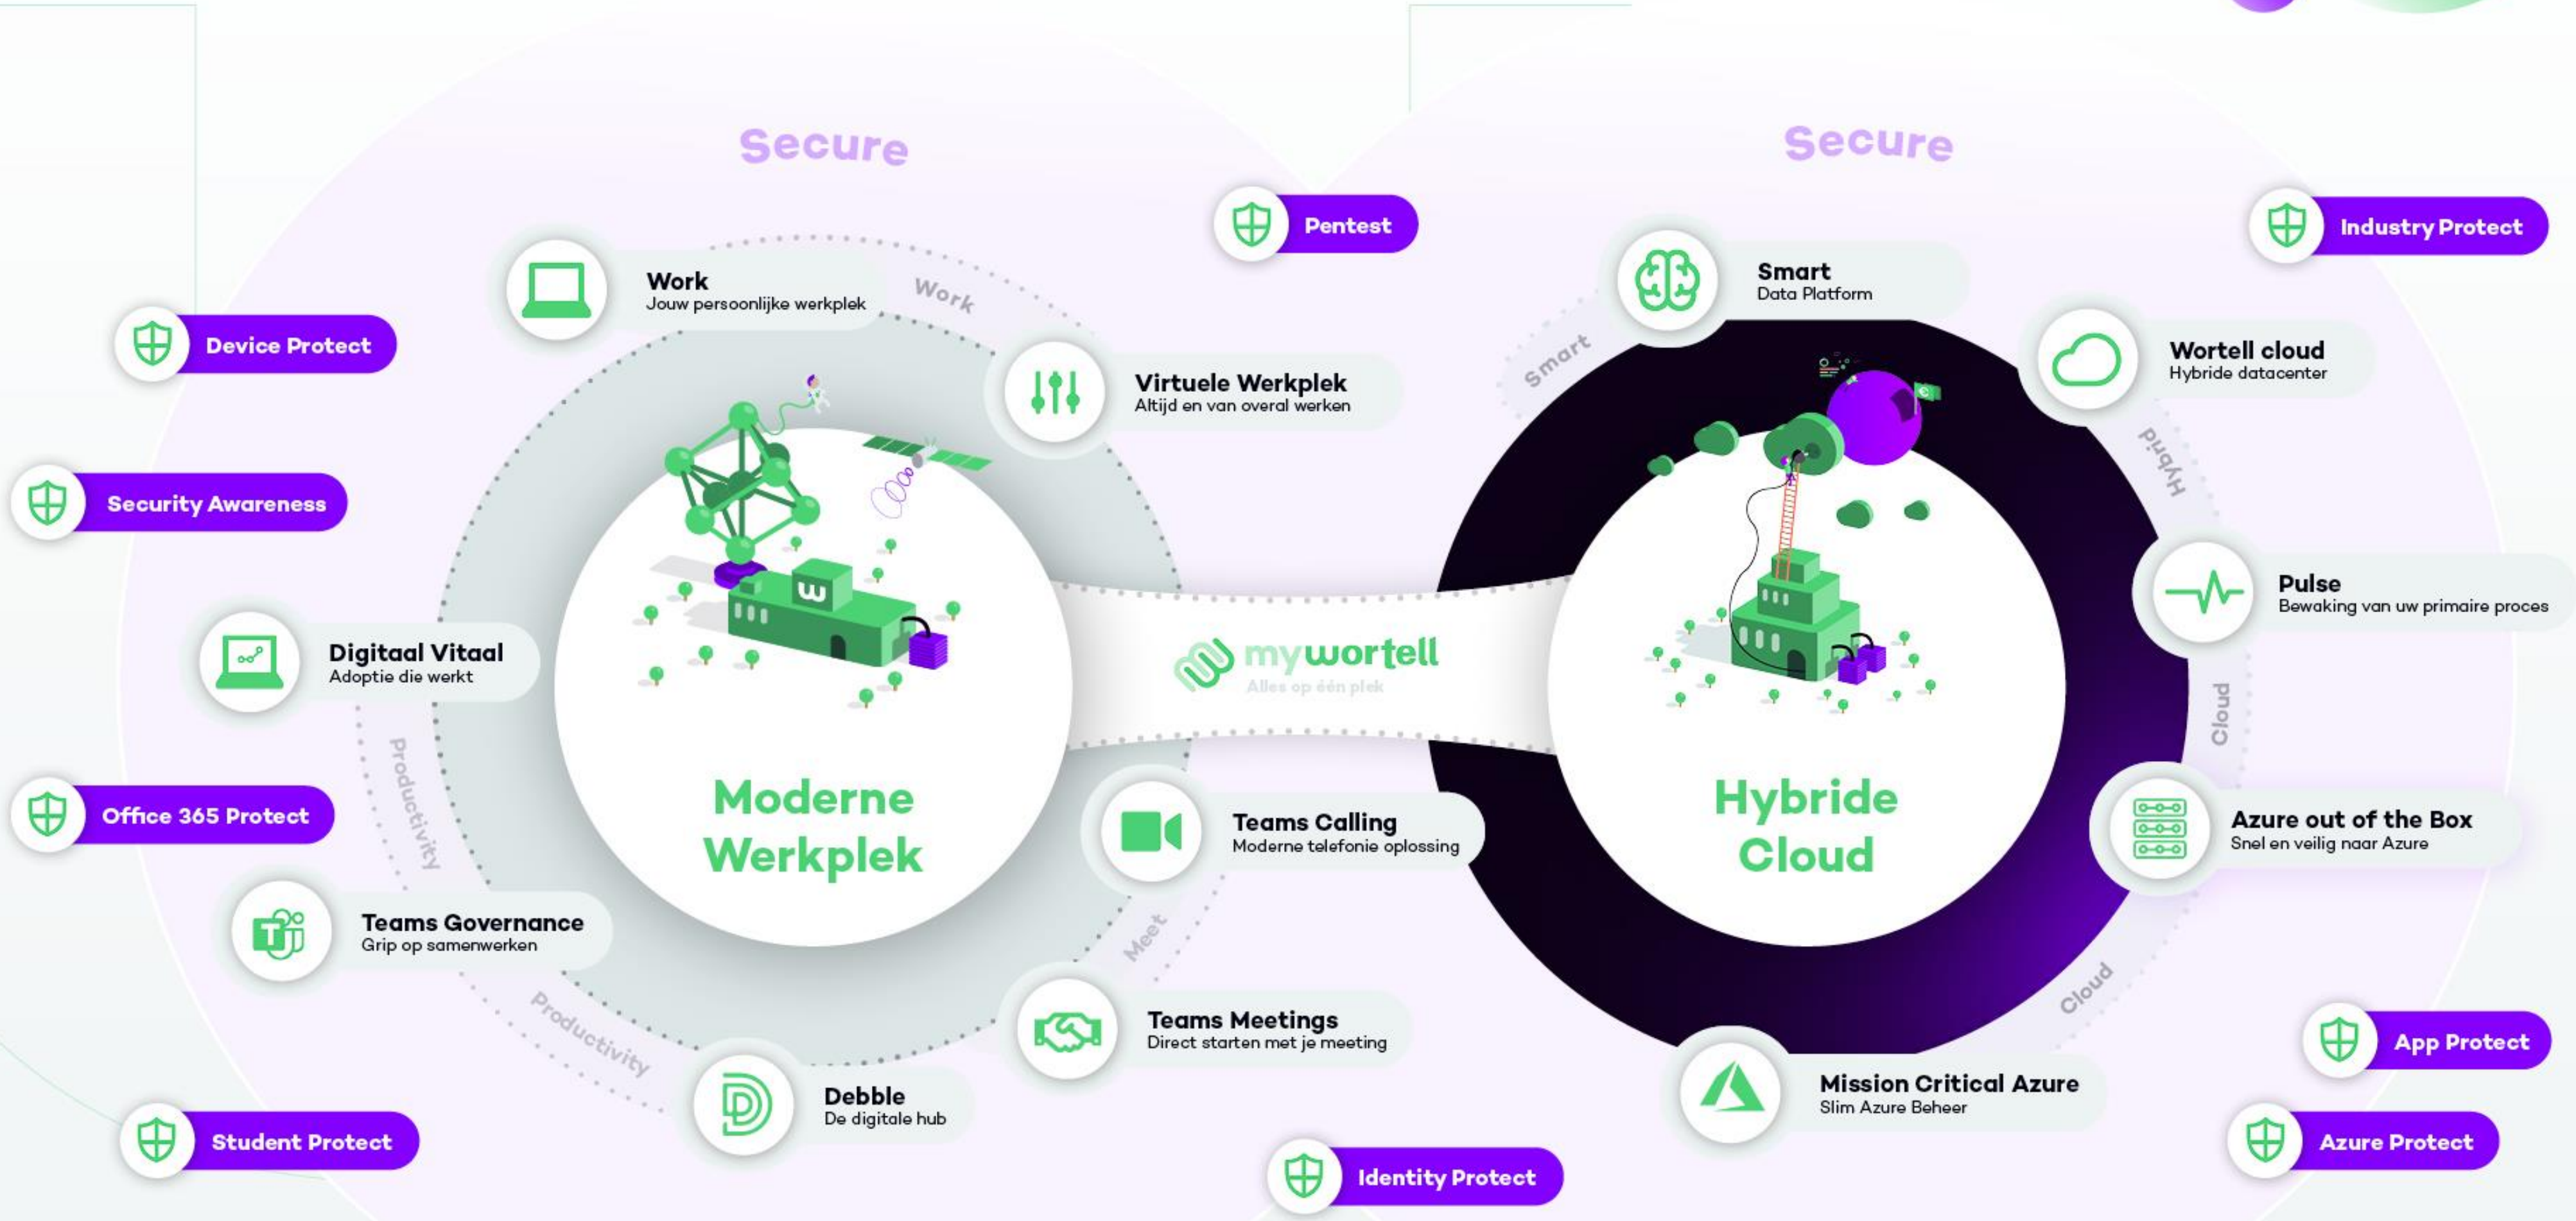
Secure

Secure

Pentest

Industry Protect

Work
Jouw persoonlijke werkplek

Work

Smart
Data Platform

Device Protect

Virtuele Werkplek
Altijd en van overal werken

Smart

Wortell cloud
Hybride datacenter

Security Awareness

Hybrid

Pulse
Bewaking van uw primaire proces

Digitaal Vitaal
Adoptie die werkt

mywortell
Alles op één plek

Cloud

Productivity

Moderne Werkplek

Hybride Cloud

Office 365 Protect

Teams Calling
Moderne telefonie oplossing

Azure out of the Box
Snel en veilig naar Azure

Teams Governance
Grip op samenwerken

Meet

Cloud

Productivity

Teams Meetings
Direct starten met je meeting

App Protect

Mission Critical Azure
Slim Azure Beheer

Debble
De digitale hub

Student Protect

Azure Protect

Identity Protect